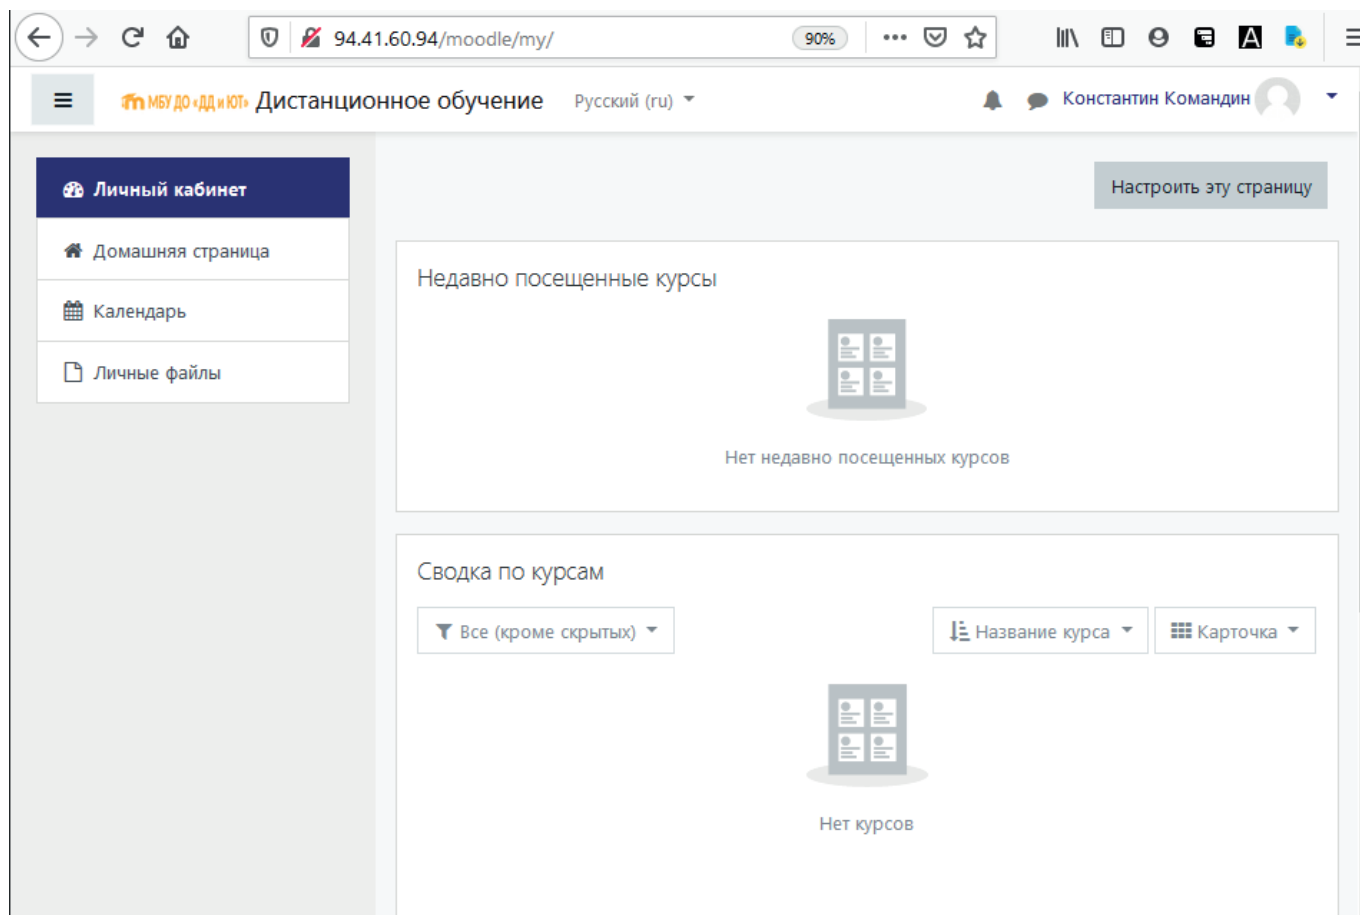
94.41.60.94/moodle/my/

90%

МБУ ДО «ДД и ЮТ» Дистанционное обучение

Русский (ru)

Константин Командин

Личный кабинет

Домашняя страница

Календарь

Личные файлы

Настроить эту страницу

Недавно посещенные курсы

Нет недавно посещенных курсов

Сводка по курсам

Все (кроме скрытых)

Название курса

Карточка

Нет курсов